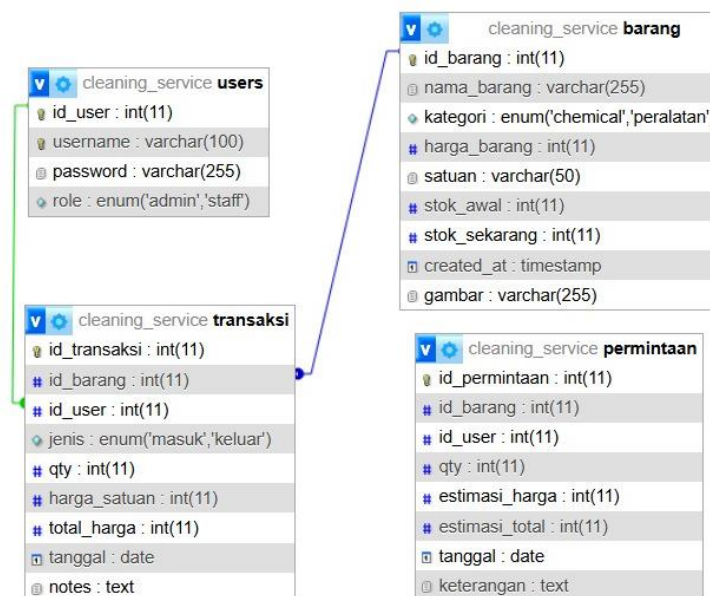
cleaning_service barang
id_barang : int(11)
nama_barang : varchar(255)
kategori : enum('chemical','peralatan'
harga_barang : int(11)
satuan : varchar(50)
stok_awal : int(11)
stok_sekarang : int(11)
created_at : timestamp
gambar : varchar(255)

cleaning_service users
id_user : int(11)
username : varchar(100)
password : varchar(255)
role : enum('admin','staff')

cleaning_service transaksi
id_transaksi : int(11)
id_barang : int(11)
id_user : int(11)
jenis : enum('masuk','keluar')
qty : int(11)
harga_satuan : int(11)
total_harga : int(11)
tanggal : date
notes : text

cleaning_service permintaan
id_permintaan : int(11)
id_barang : int(11)
id_user : int(11)
qty : int(11)
estimasi_harga : int(11)
estimasi_total : int(11)
tanggal : date
keterangan : text